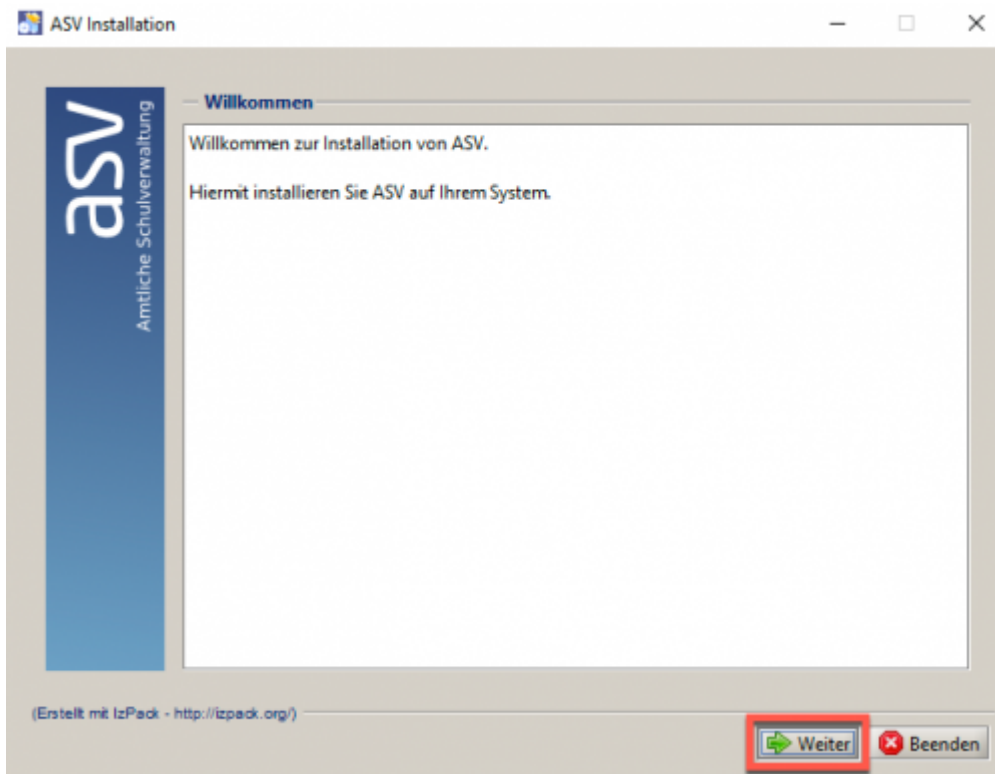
ASV Installation

asv
Amtliche Schulverwaltung

Willkommen

Willkommen zur Installation von ASV.

Hiermit installieren Sie ASV auf Ihrem System.

(Erstellt mit IzPack - http://izpack.org/)

Weiter
Beenden